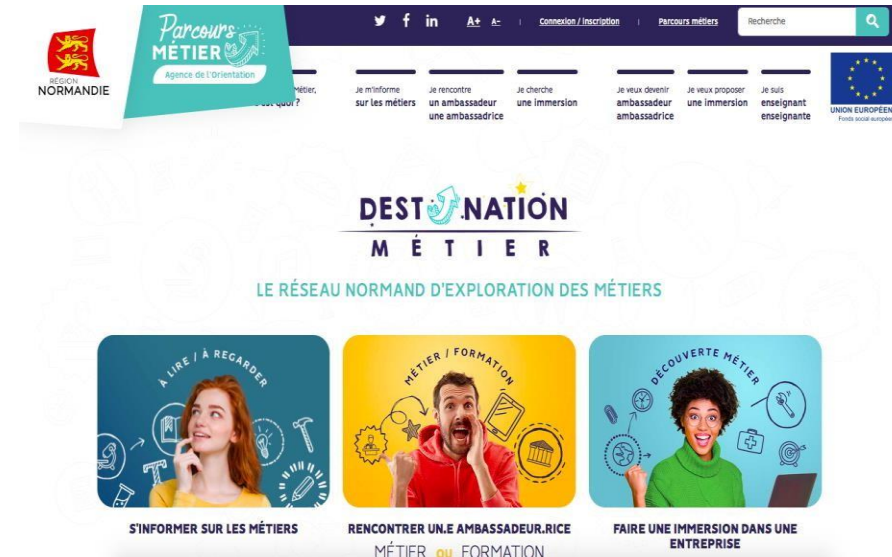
RÉGION NORMANDIE

Parcours MÉTIER
Agence de l'Orientation

A+ A- | Connexion / inscription | Parcours métiers | Recherche

Métier, c'est quoi ?

Je m'informe sur les métiers

Je rencontre un ambassadeur une ambassadrice

Je cherche une immersion

Je veux devenir ambassadeur ambassadrice

Je veux proposer une immersion

Je suis enseignant enseignante

UNION EUROPÉENNE
Fonds social européen

DESTINATION MÉTIER

LE RÉSEAU NORMAND D'EXPLORATION DES MÉTIERS

À LIRE / À REGARDER

S'INFORMER SUR LES MÉTIERS

MÉTIER / FORMATION

RENCONTRER UN.E AMBASSADEUR.RICE
MÉTIER ou FORMATION

DÉCOUVERTE MÉTIER

FAIRE UNE IMMERSION DANS UNE ENTREPRISE